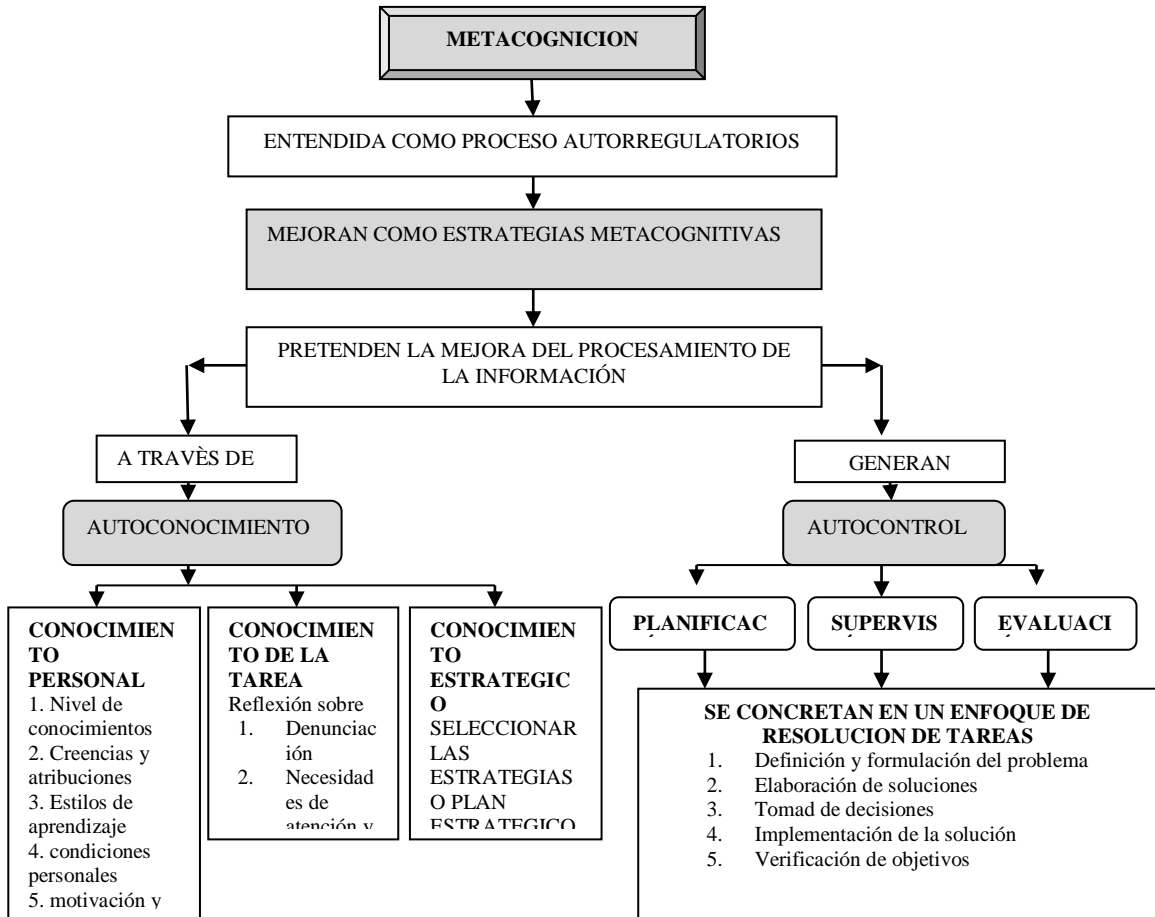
METACOGNICION

ENTENDIDA COMO PROCESO AUTORREGULATORIOS

MEJORAN COMO ESTRATEGIAS METACOGNITIVAS

PRETENDEN LA MEJORA DEL PROCESAMIENTO DE LA INFORMACIÓN

A TRAVÈS DE

AUTOCONOCIMIENTO

CONOCIMIENTO PERSONAL
1. Nivel de conocimientos
2. Creencias y atribuciones
3. Estilos de aprendizaje
4. condiciones personales
5. motivación y

CONOCIMIENTO DE LA TAREA
Reflexión sobre
1. Denunciación
2. Necesidades de atención y

CONOCIMIENTO ESTRATEGICO
SELECCIONAR LAS ESTRATEGIAS O PLAN ESTRATEGICO

GENERAN

AUTOCONTROL

PLANIFICAC

SUPERVIS

EVALUACI

SE CONCRETAN EN UN ENFOQUE DE RESOLUCION DE TAREAS
1. Definición y formulación del problema
2. Elaboración de soluciones
3. Tomad de decisiones
4. Implementación de la solución
5. Verificación de objetivos